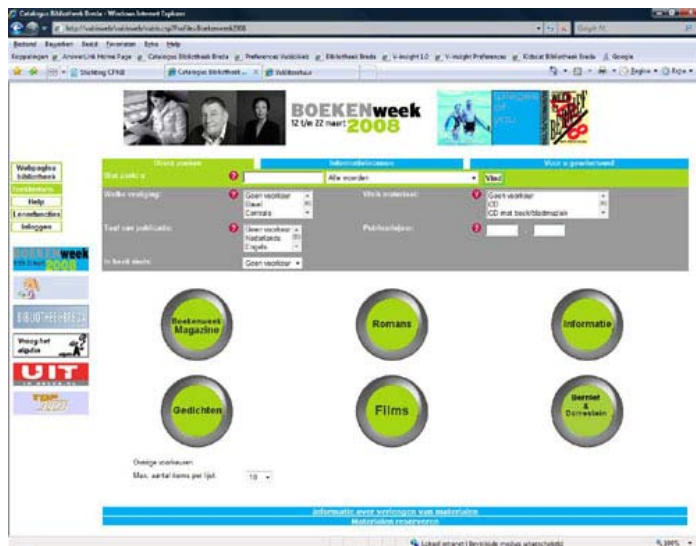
Catalogus Bibliotheek Breda - Windows Internet Explorer

http://vubisweb/vubisweb/vubis.csp?Profile=Boekenweek2008

Google

Bestand Bewerken Beeld Favorieten Extra Help

Koppelingen AnswerLink Home Page Catalogus Bibliotheek Breda Preferences VubisSmart Bibliotheek Breda V-insight 1.0 V-insight Preferences Kidscat Bibliotheek Breda Google

Stichting CFNB Catalogus Bibliotheek ... Vubiskeur

Beginpagina Extra

BOEKENweek 12 t/m 22 maart 2008

Webpagina bibliotheek
Inschrijven
Help
Leenfuncties
Inloggen

Direct zoeken | Informatiebronnen | Voor u geselecteerd

Wat zoekt u: | Alle woorden | Vind

Welke vestiging: Geen voorkeur, Baarle, Centrale

Welk materiaal: Geen voorkeur, CD, CD met boek/bladmuziek

Taal van publicatie: Geen voorkeur, Nederlands, Engels

Publicatiejaar:

In boek deels: Geen voorkeur

BOEKENweek 2008

BIBLIOTHEEK BREDA

Vraag het algolia

UIT

Boekenweek Magazine

Romans

Informatie

Gedichten

Films

Bernlef & Dorrestein

Overige voorkeuren

Max. aantal items per lijst: 10

Informatie over verlengen van materialen

Materialen reserveren

Lokaal intranet | Beveiligde modus: uitgeschakeld

100%